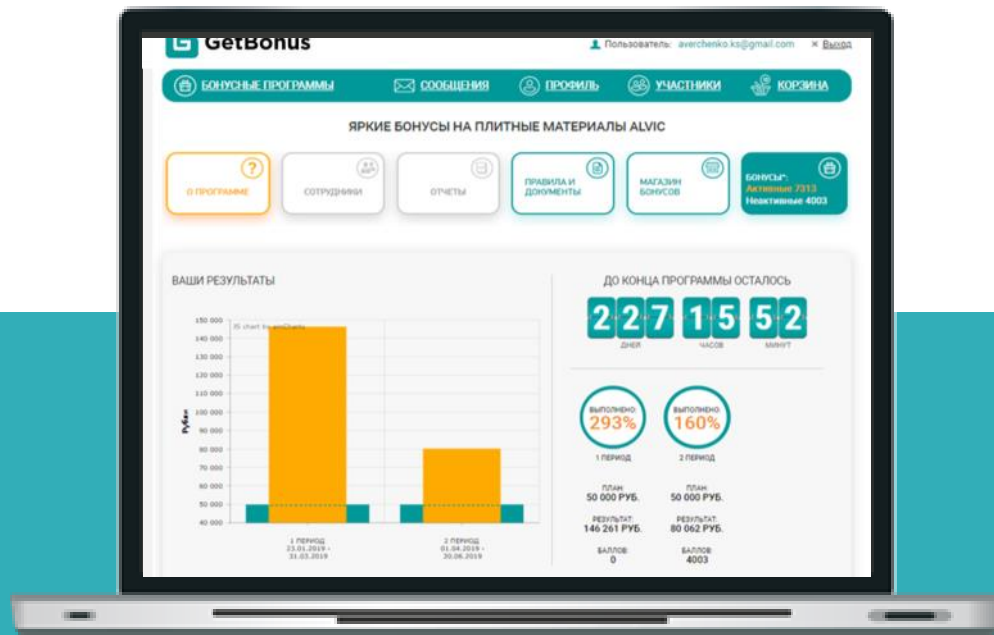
GetBonus

Пользователь: averchenko.ks@gmail.com × Выход

БОНУСНЫЕ ПРОГРАММЫ СООБЩЕНИЯ ПРОФИЛЬ УЧАСТНИКИ КОРЗИНА

ЯРКИЕ БОНУСЫ НА ПЛИТНЫЕ МАТЕРИАЛЫ ALVIC

О ПРОГРАММЕ
СОТРУДНИКИ
ОТЧЕТЫ
ПРАВИЛА И ДОКУМЕНТЫ
МАГАЗИН БОНУСОВ
БОНУСЫ*: Активные 7313 Неактивные 4003

ВАШИ РЕЗУЛЬТАТЫ

150 000
140 000
130 000
120 000
110 000
100 000
90 000
80 000
70 000
60 000
50 000
40 000

Рубли

JS chart by amCharts

1 ПЕРИОД 23.01.2019 - 31.03.2019
2 ПЕРИОД 01.04.2019 - 30.06.2019

ДО КОНЦА ПРОГРАММЫ ОСТАЛОСЬ

227 ДНЕЙ 15 ЧАСОВ 52 МИНУТ

ВЫПОЛНЕНО: 293%
1 ПЕРИОД
ПЛАН: 50 000 РУБ.
РЕЗУЛЬТАТ: 146 261 РУБ.
БАЛЛОВ: 0

ВЫПОЛНЕНО: 160%
2 ПЕРИОД
ПЛАН: 50 000 РУБ.
РЕЗУЛЬТАТ: 80 062 РУБ.
БАЛЛОВ: 4003